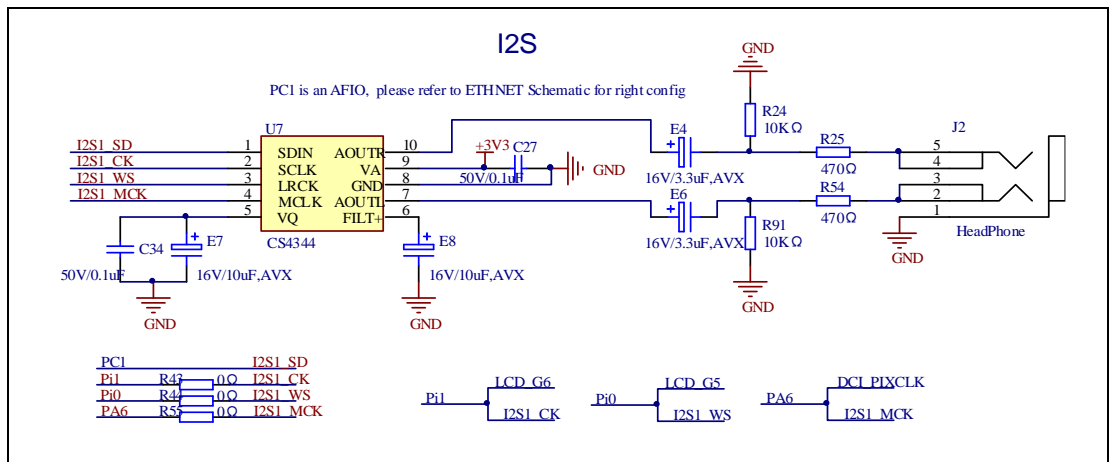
I2S

PC1 is an AFIO, please refer to ETHNET Schematic for right config

GND
R24
10KΩ
R25
470Ω
J2
5
4
3
2
1
HeadPhone
GND
R54
470Ω
R91
10KΩ
GND
E4
16V/3.3uF,AVX
E6
16V/3.3uF,AVX
+3V3
C27
50V/0.1uF
GND

U7
I2S1_SD 1 SDIN AOUTR 10
I2S1_CK 2 SCLK VA 9
I2S1_WS 3 LRCK GND 8
I2S1_MCK 4 MCLK AOUTL 7
5 VQ FILT+ 6
CS4344
C34
50V/0.1uF
E7
16V/10uF,AVX
GND
E8
16V/10uF,AVX
GND

PC1 I2S1_SD
Pi1 R43 0Ω I2S1_CK
Pi0 R44 0Ω I2S1_WS
PA6 R55 0Ω I2S1_MCK

Pi1 LCD_G6 I2S1_CK
Pi0 LCD_G5 I2S1_WS
PA6 DCI_PIXCLK I2S1_MCK